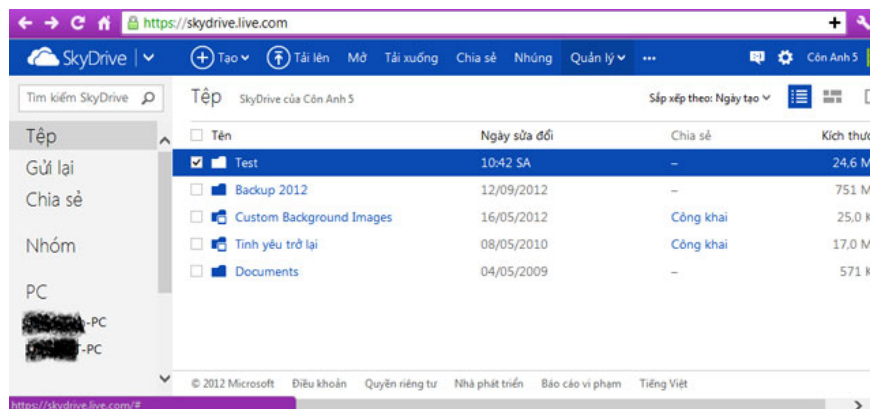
https://skydrive.live.com

SkyDrive | Tạo Tải lên Mở Tải xuống Chia sẻ Nhúng Quản lý ••• Côn Anh 5

Tìm kiếm SkyDrive

Tệp
Gửi lại
Chia sẻ

Nhóm

PC
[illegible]-PC
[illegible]-PC

Tệp SkyDrive của Côn Anh 5

Sắp xếp theo: Ngày tạo

| Tên | Ngày sửa đổi | Chia sẻ | Kích thướ |
|---|---|---|---|
| Test | 10:42 SA | – | 24,6 M |
| Backup 2012 | 12/09/2012 | – | 751 M |
| Custom Background Images | 16/05/2012 | Công khai | 25,0 K |
| Tình yêu trở lại | 08/05/2010 | Công khai | 17,0 M |
| Documents | 04/05/2009 | – | 571 K |

© 2012 Microsoft Điều khoản Quyền riêng tư Nhà phát triển Báo cáo vi phạm Tiếng Việt

https://skydrive.live.com/#